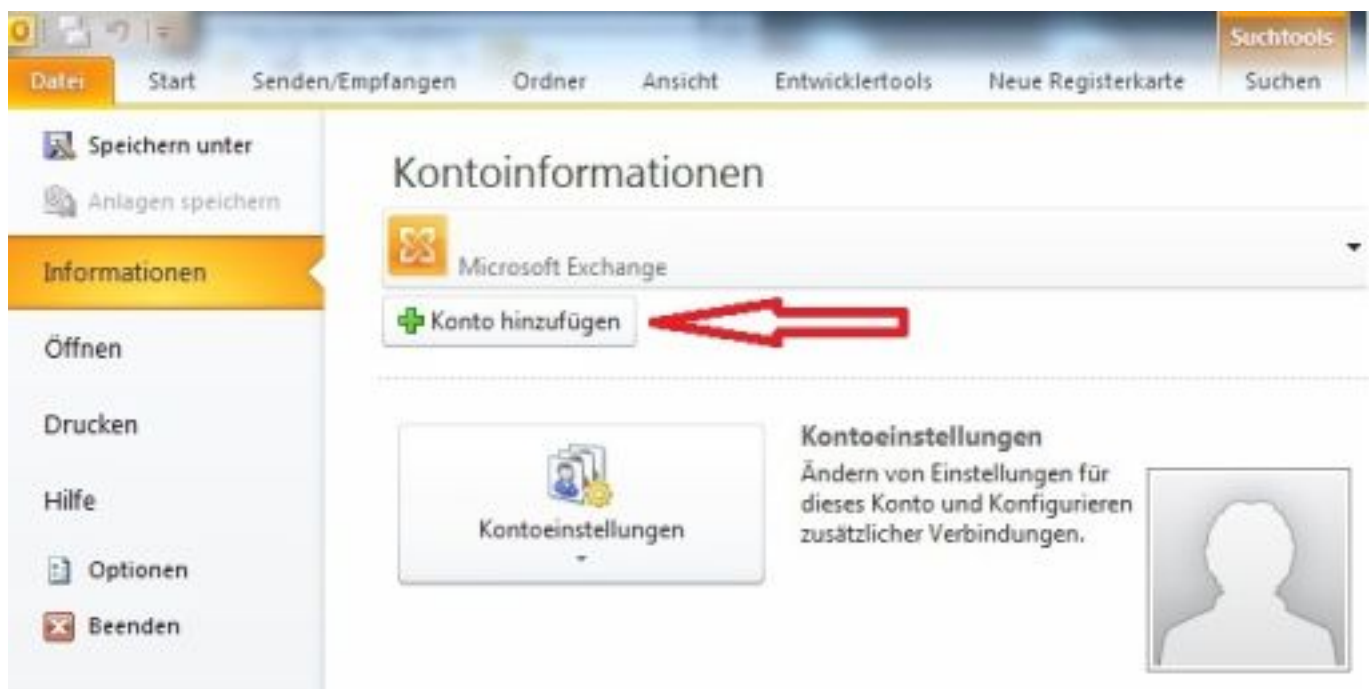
Suchtools

Datei | Start | Senden/Empfangen | Ordner | Ansicht | Entwicklertools | Neue Registerkarte | Suchen

Speichern unter
Anlagen speichern
Informationen
Öffnen
Drucken
Hilfe
Optionen
Beenden

Kontoinformationen

Microsoft Exchange

Konto hinzufügen

Kontoeinstellungen

Kontoeinstellungen
Ändern von Einstellungen für dieses Konto und Konfigurieren zusätzlicher Verbindungen.